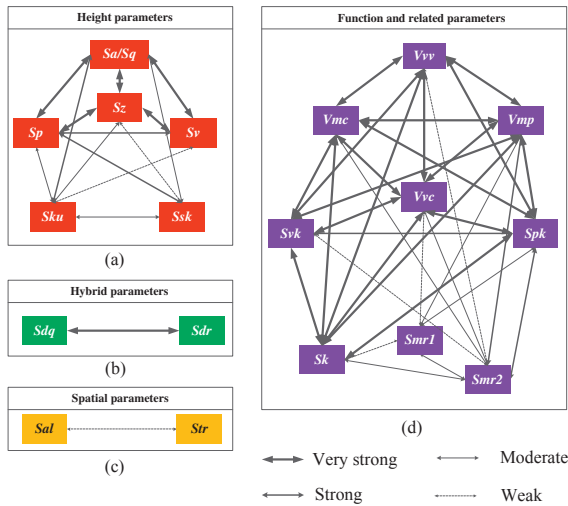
Height parameters

Sa/Sq

Sz

Sp

Sv

Sku

Ssk

(a)

Hybrid parameters

Sdq

Sdr

(b)

Spatial parameters

Sal

Str

(c)

Function and related parameters

Vvv

Vmc

Vmp

Vvc

Svk

Spk

Smr1

Sk

Smr2

(d)

Very strong

Moderate

Strong

Weak